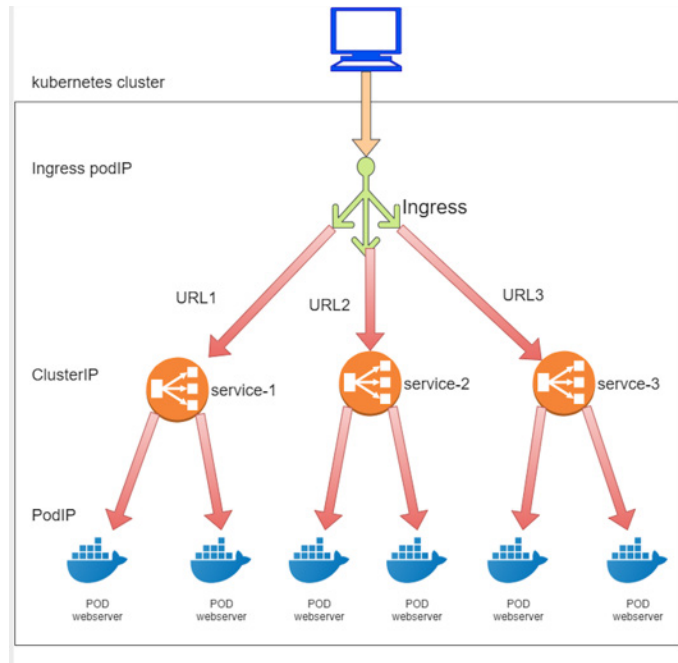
kubernetes cluster

Ingress podIP

Ingress

URL1

URL2

URL3

ClusterIP

service-1

service-2

servce-3

PodIP

POD
webserver

POD
webserver

POD
webserver

POD
webserver

POD
webserver

POD
webserver